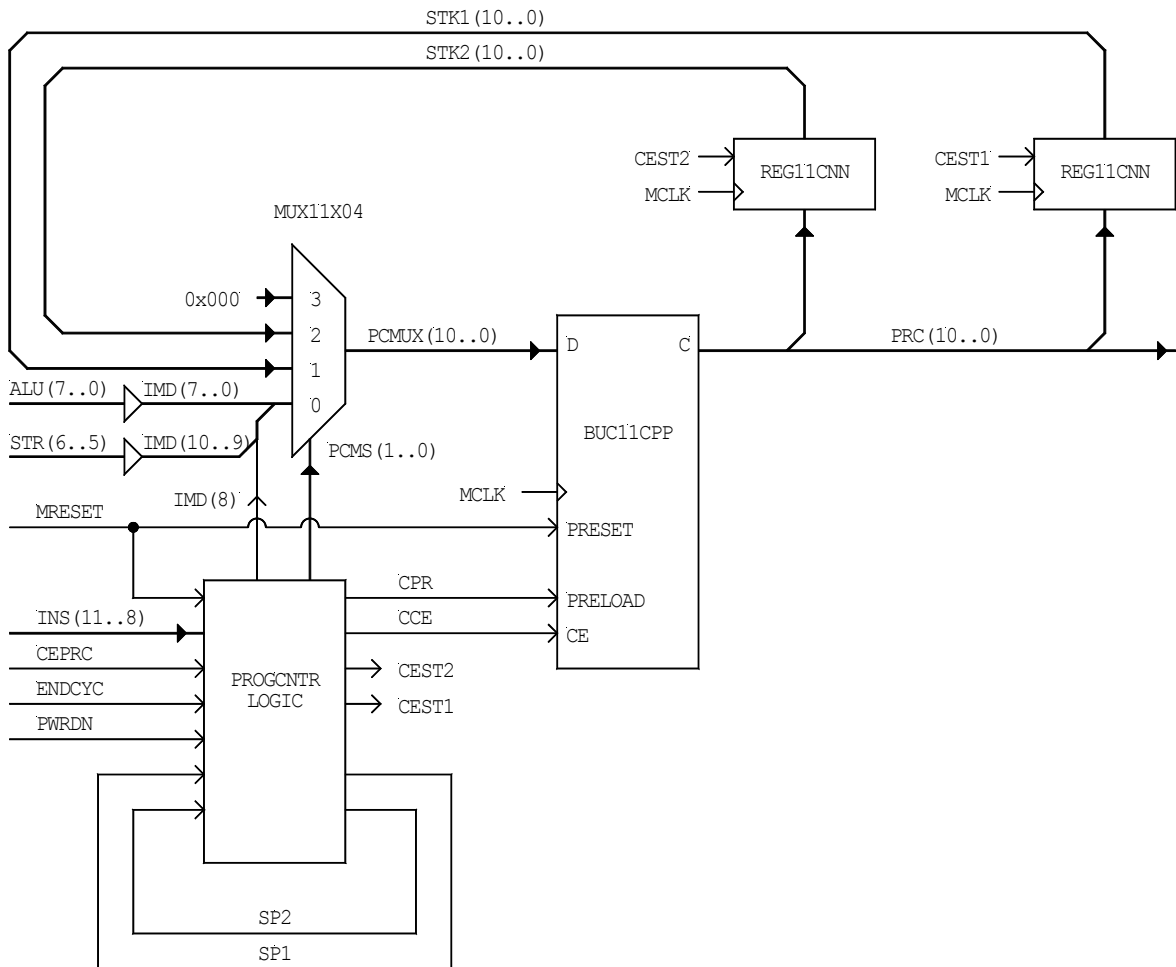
STK1(10..0)
STK2(10..0)

CEST2
MCLK
REG11CNN

CEST1
MCLK
REG11CNN

MUX11X04

0x000
3
2
1
0

PCMUX(10..0)

D
C

PRC(10..0)

ALU(7..0)
IMD(7..0)

STR(6..5)
IMD(10..9)

PCMS(1..0)

BUC11CPP

IMD(8)

MCLK

MRESET

PRESET

CPR
PRELOAD
CCE
CE

INS(11..8)
CEPRC
ENDCYC
PWRDN

PROGCNTR
LOGIC

CEST2
CEST1

SP2
SP1